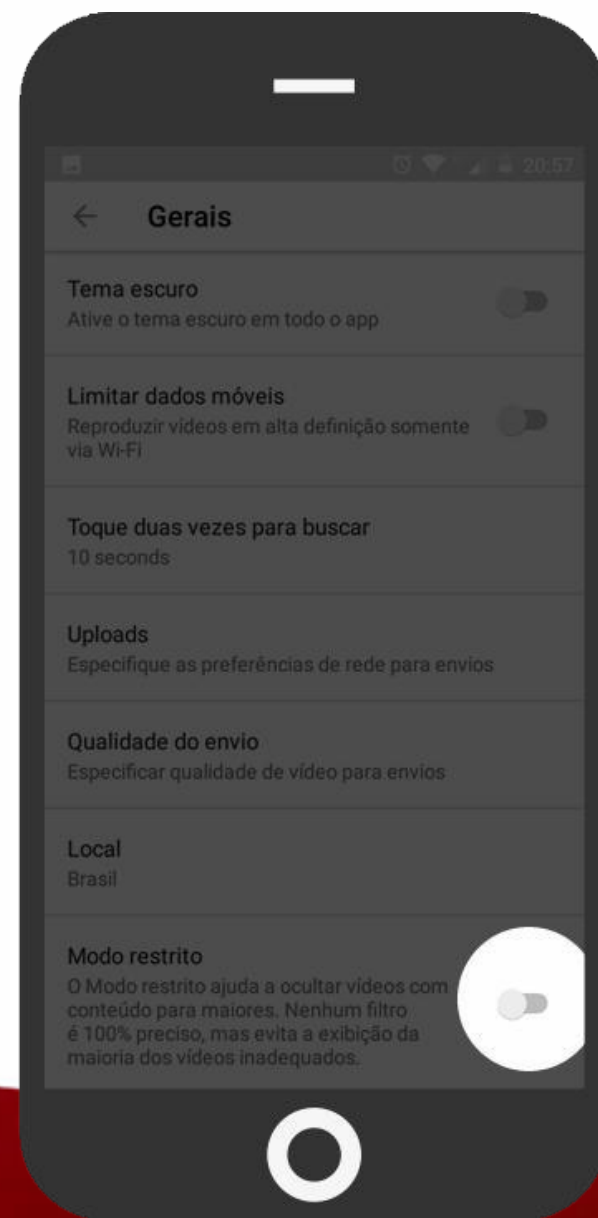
20:57

Gerais

Tema escuro
Ative o tema escuro em todo o app

Limitar dados móveis
Reproduzir vídeos em alta definição somente via Wi-Fi

Toque duas vezes para buscar
10 seconds

Uploads
Especifique as preferências de rede para envios

Qualidade do envio
Especificar qualidade de vídeo para envios

Local
Brasil

Modo restrito
O Modo restrito ajuda a ocultar vídeos com conteúdo para maiores. Nenhum filtro é 100% preciso, mas evita a exibição da maioria dos vídeos inadequados.